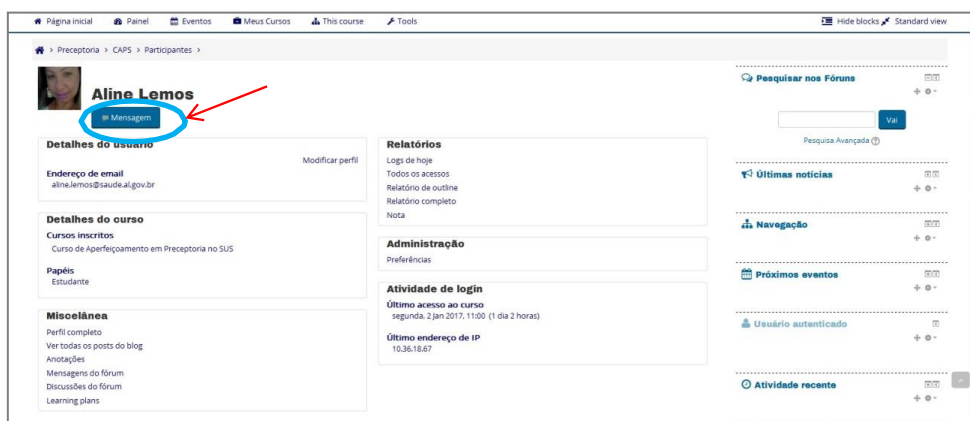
Página inicial  Painel  Eventos  Meus Cursos  This course  Tools  Hide blocks  Standard view

> Preceptoria > CAPS > Participantes >

Aline Lemos

Mensagem

Detalhes do usuário

Modificar perfil

Endereço de email
aline.lemos@saude.al.gov.br

Detalhes do curso

Cursos inscritos
Curso de Aperfeiçoamento em Preceptoria no SUS

Papéis
Estudante

Miscelânea

Perfil completo
Ver todas os posts do blog
Anotações
Mensagens do fórum
Discussões do fórum
Learning plans

Relatórios

Logs de hoje
Todos os acessos
Relatório de outline
Relatório completo
Nota

Administração

Preferências

Atividade de login

Último acesso ao curso
segunda, 2 Jan 2017, 11:00 (1 dia 2 horas)

Último endereço de IP
10.36.18.67

Pesquisar nos Fóruns

Vai

Pesquisa Avançada

Últimas notícias

Navegação

Próximos eventos

Usuário autenticado

Atividade recente